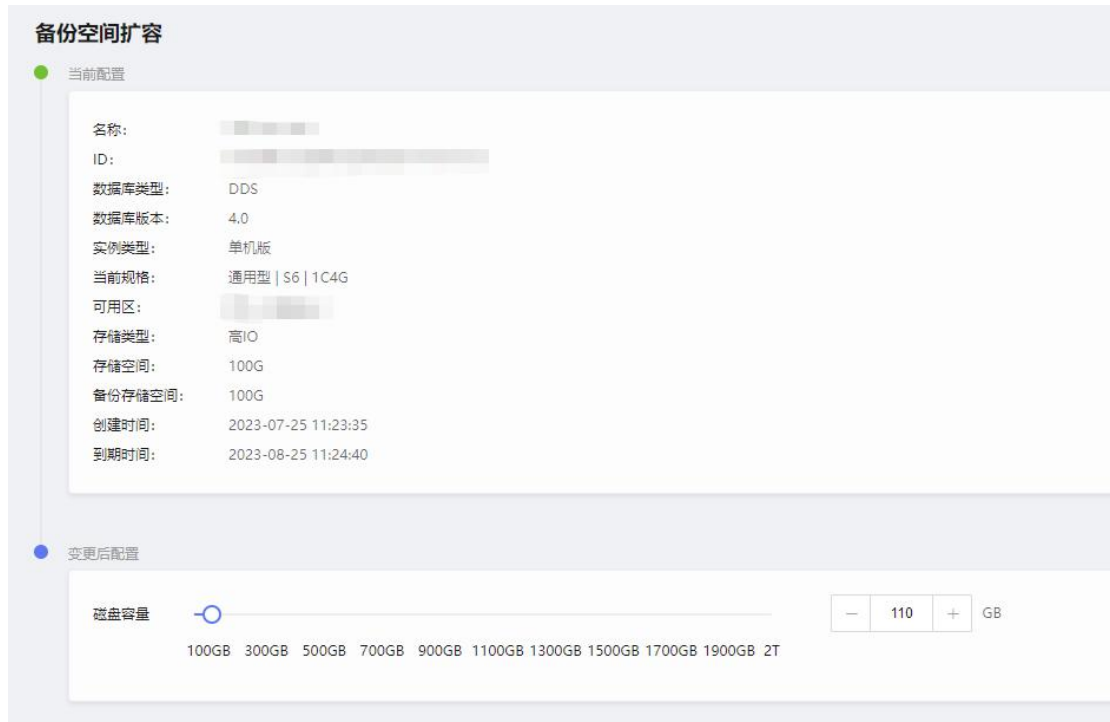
备份空间扩容

当前配置

名称: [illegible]
ID: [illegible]
数据库类型: DDS
数据库版本: 4.0
实例类型: 单机版
当前规格: 通用型 | S6 | 1C4G
可用区: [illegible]
存储类型: 高IO
存储空间: 100G
备份存储空间: 100G
创建时间: 2023-07-25 11:23:35
到期时间: 2023-08-25 11:24:40

变更后配置

磁盘容量

100GB 300GB 500GB 700GB 900GB 1100GB 1300GB 1500GB 1700GB 1900GB 2T

— 110 + GB